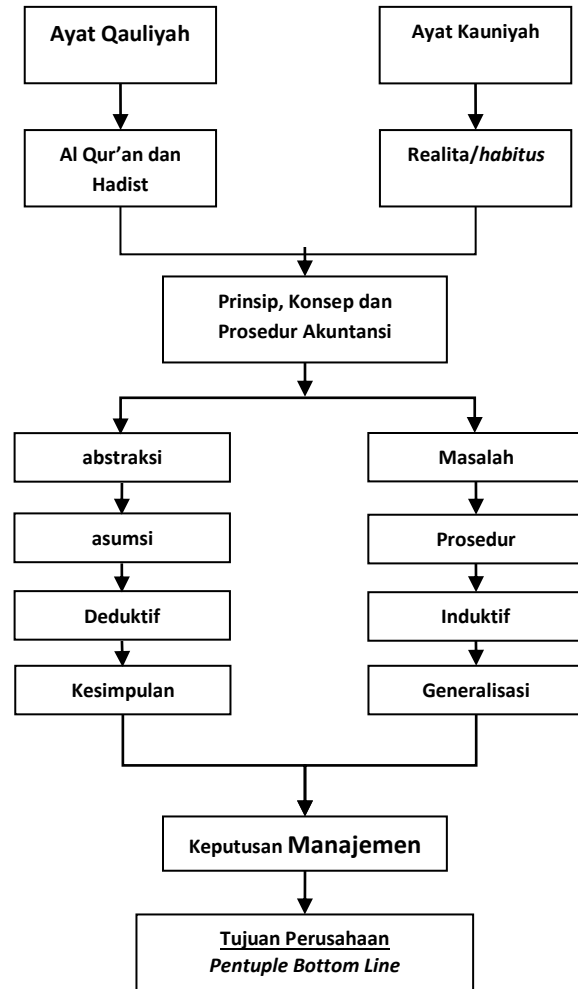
Ayat Qauliyah

Ayat Kauniyah

Al Qur'an dan Hadist

Realita/*habitus*

Prinsip, Konsep dan Prosedur Akuntansi

abstraksi

asumsi

Deduktif

Kesimpulan

Masalah

Prosedur

Induktif

Generalisasi

Keputusan Manajemen

Tujuan Perusahaan
*Pentuple Bottom Line*